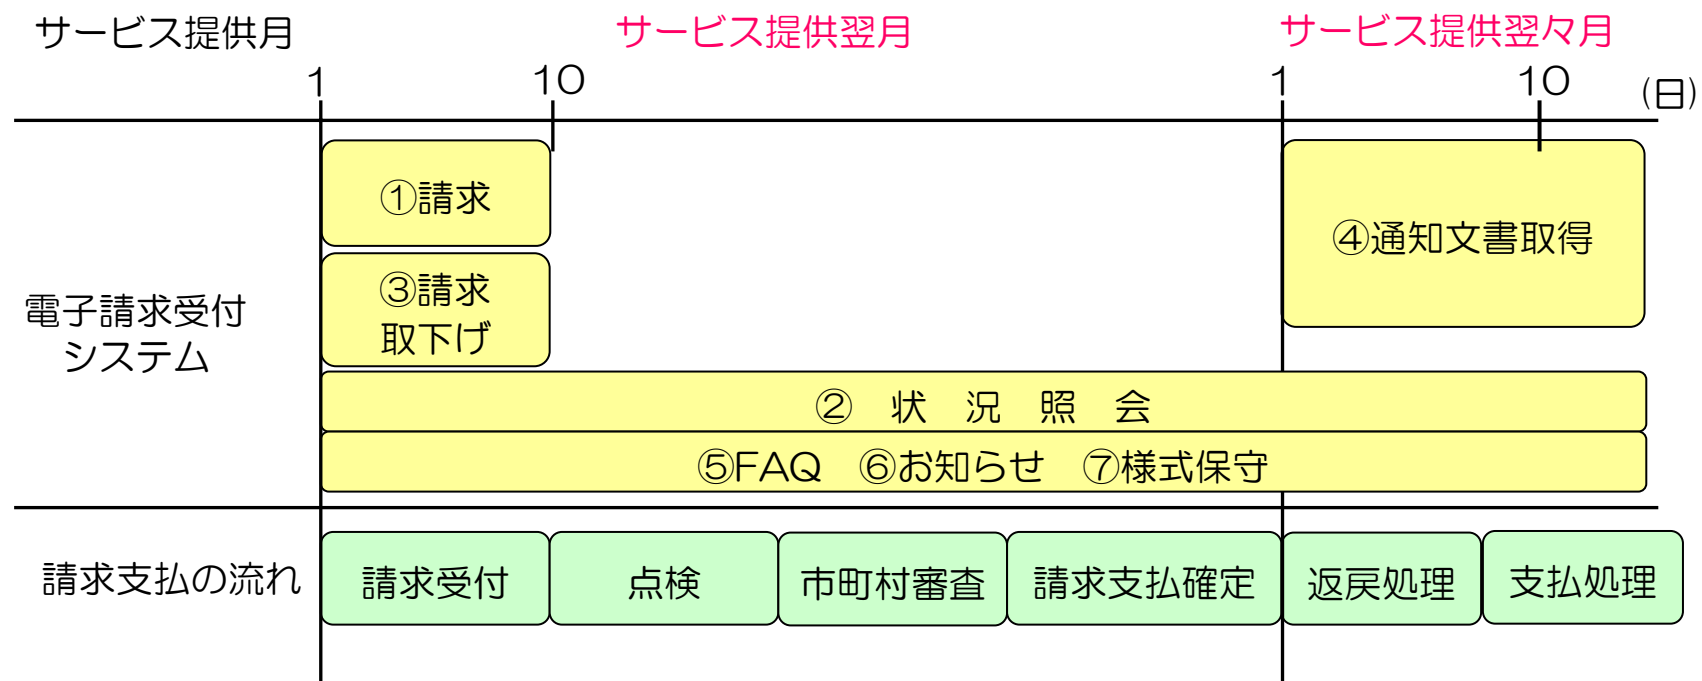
サービス提供月

サービス提供翌月

サービス提供翌々月

1 10 1 10 (日)

電子請求受付システム

①請求

③請求取下げ

④通知文書取得

② 状 況 照 会

⑤FAQ ⑥お知らせ ⑦様式保守

請求支払の流れ

請求受付

点検

市町村審査

請求支払確定

返戻処理

支払処理